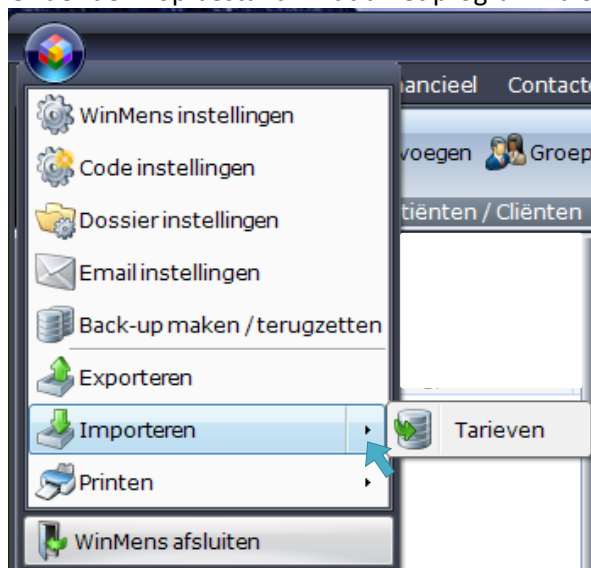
ancieel Contact
voegen Groep
tiënten / Cliënten

WinMens instellingen
Code instellingen
Dossier instellingen
Email instellingen
Back-up maken / terugzetten
Exporteren
Importeren
Tarieven
Printen
WinMens afsluiten